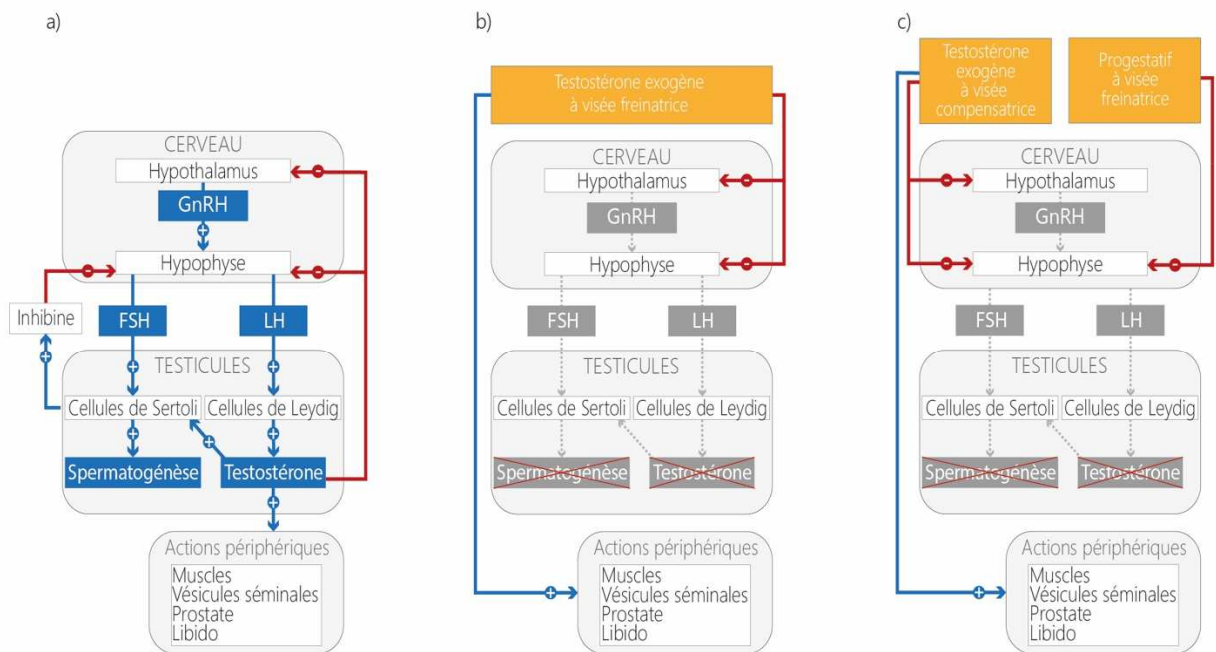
a)

CERVEAU
Hypothalamus
GnRH
Hypophyse
Inhibine
FSH
LH
TESTICULES
Cellules de Sertoli
Cellules de Leydig
Spermatogénèse
Testostérone
Actions périphériques
Muscles
Vésicules séminales
Prostate
Libido

b)

Testostérone exogène à visée freinatrice
CERVEAU
Hypothalamus
GnRH
Hypophyse
FSH
LH
TESTICULES
Cellules de Sertoli
Cellules de Leydig
Spermatogénèse
Testostérone
Actions périphériques
Muscles
Vésicules séminales
Prostate
Libido

c)

Testostérone exogène à visée compensatrice
Progestatif à visée freinatrice
CERVEAU
Hypothalamus
GnRH
Hypophyse
FSH
LH
TESTICULES
Cellules de Sertoli
Cellules de Leydig
Spermatogénèse
Testostérone
Actions périphériques
Muscles
Vésicules séminales
Prostate
Libido